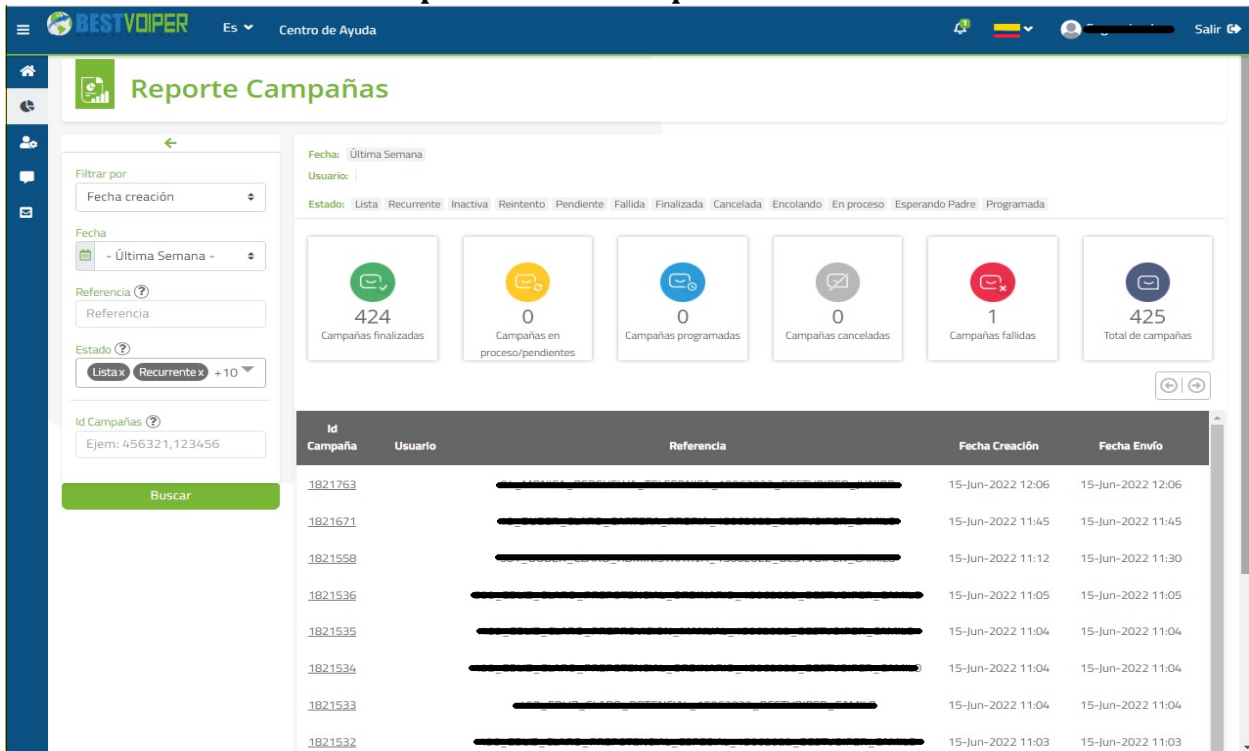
BESTVOIPER Es Centro de Ayuda Salir

Reporte Campañas

Filtrar por
Fecha creación

Fecha
- Última Semana -

Referencia ?
Referencia

Estado ?
Lista x Recurrente x +10

Id Campañas ?
Ejem: 456321,123456

Buscar

Fecha: Última Semana
Usuario:
Estado: Lista Recurrente Inactiva Reintento Pendiente Fallida Finalizada Cancelada Encolando En proceso Esperando Padre Programada

424
Campañas finalizadas

0
Campañas en proceso/pendientes

0
Campañas programadas

0
Campañas canceladas

1
Campañas fallidas

425
Total de campañas

| Id Campaña | Usuario | Referencia | Fecha Creación | Fecha Envío |
|---|---|---|---|---|
| 1821763 | | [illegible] | 15-Jun-2022 12:06 | 15-Jun-2022 12:06 |
| 1821671 | | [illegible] | 15-Jun-2022 11:45 | 15-Jun-2022 11:45 |
| 1821558 | | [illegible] | 15-Jun-2022 11:12 | 15-Jun-2022 11:30 |
| 1821536 | | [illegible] | 15-Jun-2022 11:05 | 15-Jun-2022 11:05 |
| 1821535 | | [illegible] | 15-Jun-2022 11:04 | 15-Jun-2022 11:04 |
| 1821534 | | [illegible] | 15-Jun-2022 11:04 | 15-Jun-2022 11:04 |
| 1821533 | | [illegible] | 15-Jun-2022 11:04 | 15-Jun-2022 11:04 |
| 1821532 | | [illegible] | 15-Jun-2022 11:03 | 15-Jun-2022 11:03 |